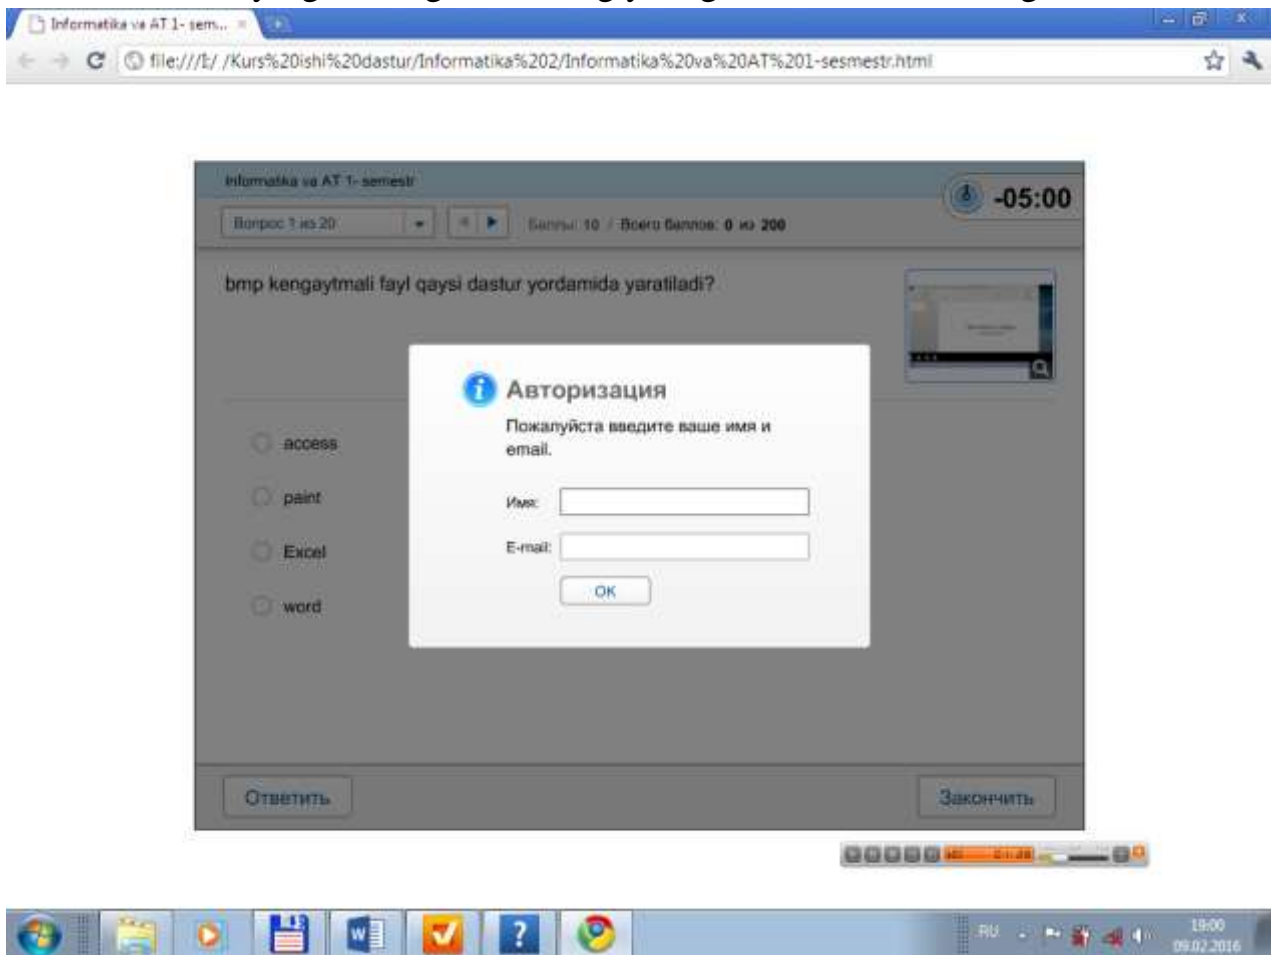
Informatika va AT 1- sem...

file:///I:/ /Kurs%20ishi%20dastur/Informatika%202/Informatika%20va%20AT%201-sesmestr.html

Informatika va AT 1- semestr

Вопрос 1 из 20

Баллы: 10 / Всего баллов: 0 из 200

-05:00

bmp kengaytmali fayl qaysi dastur yordamida yaratiladi?

access

paint

Excel

word

Авторизация

Пожалуйста введите ваше имя и email.

Имя:

E-mail:

OK

Ответить

Закончить

RU

19:00
09.02.2016